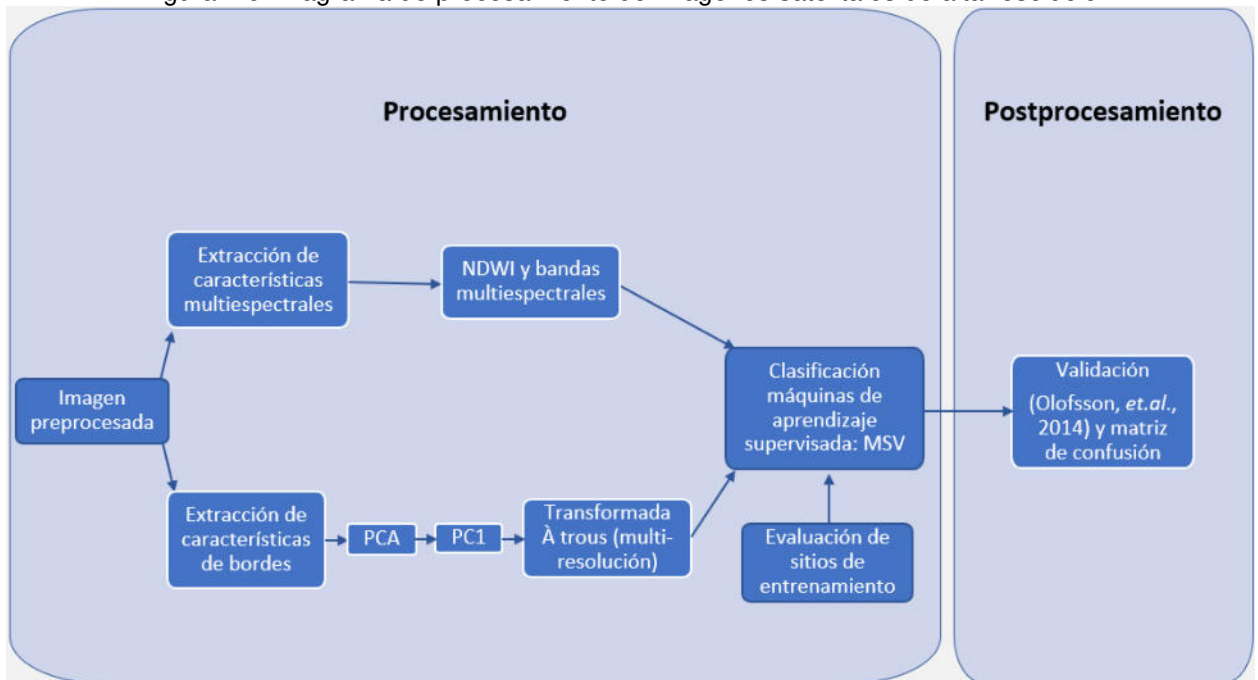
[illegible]

Procesamiento

Postprocesamiento

Extracción de características multiespectrales

NDWI y bandas multiespectrales

Imagen preprocesada

Clasificación máquinas de aprendizaje supervisada: MSV

Validación (Olofsson, *et.al.*, 2014) y matriz de confusión

Extracción de características de bordes

PCA

PC1

Transformada À trous (multi-resolución)

Evaluación de sitios de entrenamiento